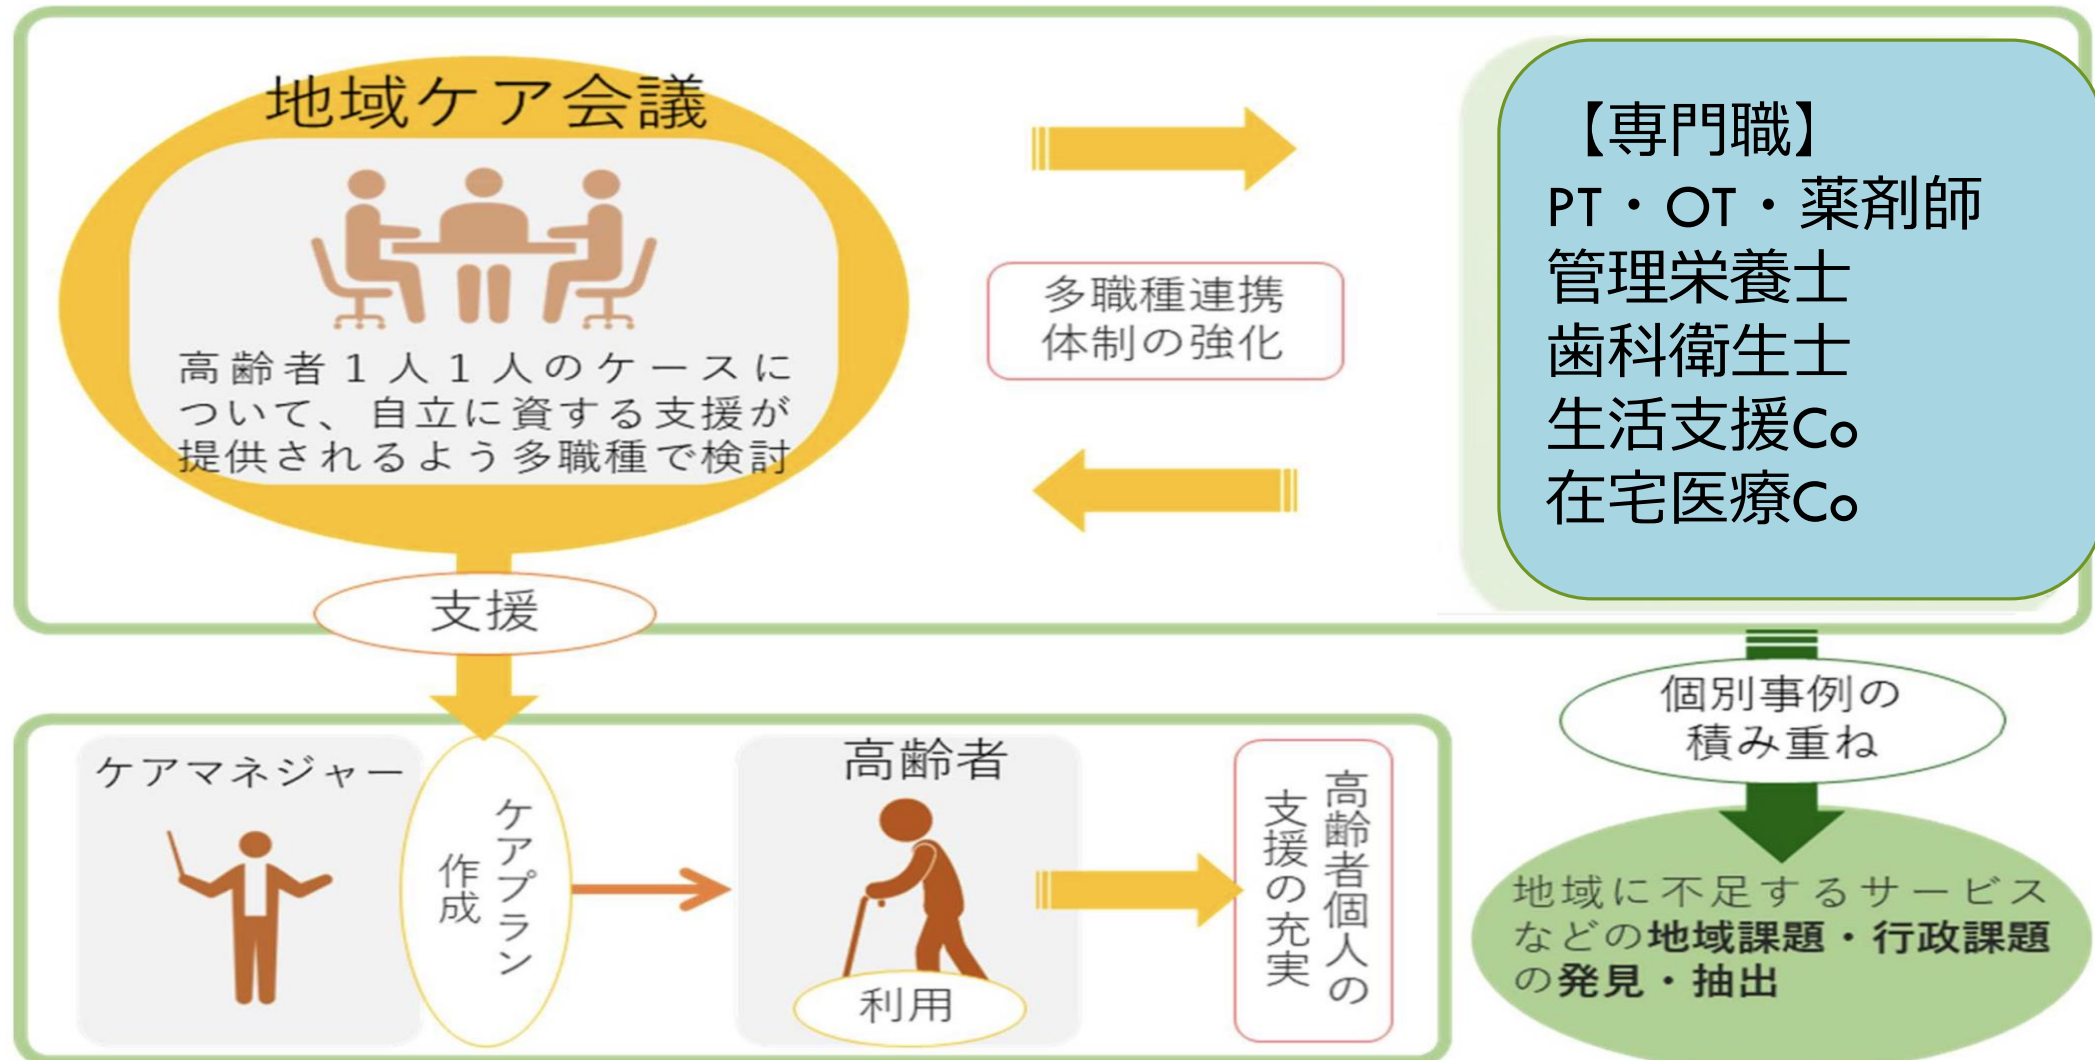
地域ケア会議

高齢者１人１人のケースについて、自立に資する支援が提供されるよう多職種で検討

多職種連携体制の強化

【専門職】
PT・OT・薬剤師
管理栄養士
歯科衛生士
生活支援Co
在宅医療Co

支援

個別事例の積み重ね

地域に不足するサービスなどの地域課題・行政課題の発見・抽出

ケアマネジャー

ケアプラン作成

高齢者

利用

高齢者個人の支援の充実